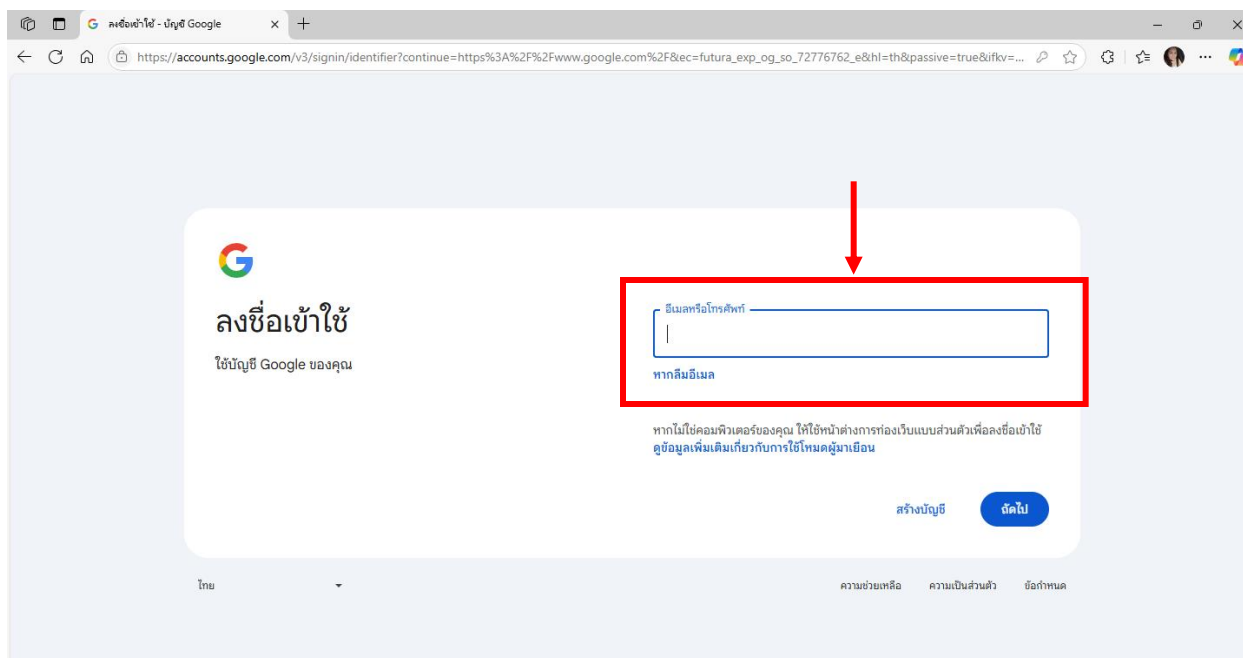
ลงชื่อเข้าใช้ - บัญชี Google

https://accounts.google.com/v3/signin/identifier?continue=https%3A%2F%2Fwww.google.com%2F&ec=futura_exp_og_so_72776762_e&hl=th&passive=true&ifkv=...

G

ลงชื่อเข้าใช้

ใช้บัญชี Google ของคุณ

อีเมลหรือโทรศัพท์

หากลืมอีเมล

หากไม่ใช่คอมพิวเตอร์ของคุณ ให้ใช้หน้าต่างการท่องเว็บแบบส่วนตัวเพื่อลงชื่อเข้าใช้ ดูข้อมูลเพิ่มเติมเกี่ยวกับการใช้โหมดผู้มาเยือน

สร้างบัญชี

ถัดไป

ไทย

ความช่วยเหลือ ความเป็นส่วนตัว ข้อกำหนด